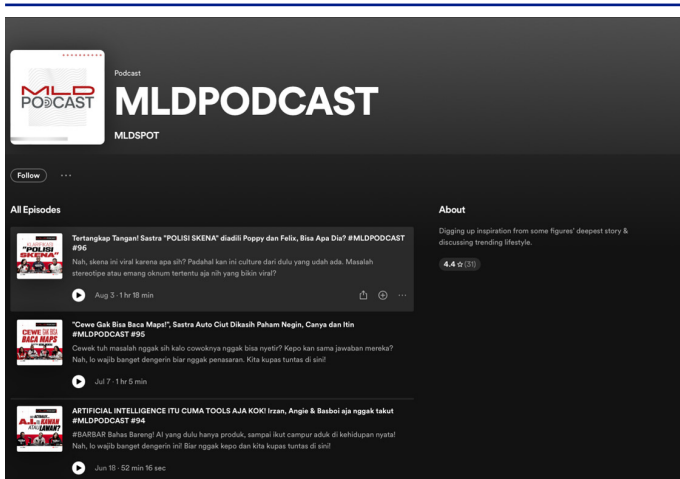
MLD PODCAST

Podcast

MLDPODCAST

MLDSPOT

Follow ···

All Episodes

"POLISI SKENA"

Tertangkap Tangan! Sastra "POLISI SKENA" diadili Poppy dan Felix, Bisa Apa Dia? #MLDPODCAST #96

Nah, skena ini viral karena apa sih? Padahal kan ini culture dari dulu yang udah ada. Masalah stereotipe atau emang oknum tertentu aja nih yang bikin viral?

Aug 3 · 1 hr 18 min

CEWE GAK BISA BACA MAPS

"Cewe Gak Bisa Baca Maps!", Sastra Auto Ciut Dikasih Paham Negin, Canya dan Itin #MLDPODCAST #95

Cewek tuh masalah nggak sih kalo cowoknya nggak bisa nyetir? Kepo kan sama jawaban mereka? Nah, lo wajib banget dengerin biar nggak penasaran. Kita kupas tuntas di sini!

Jul 7 · 1 hr 5 min

A.I. KAWAN ATAU LAWAN?

ARTIFICIAL INTELLIGENCE ITU CUMA TOOLS AJA KOK! Irzan, Angie & Basboi aja nggak takut #MLDPODCAST #94

#BARBAR Bahas Bareng! AI yang dulu hanya produk, sampai ikut campur aduk di kehidupan nyata! Nah, lo wajib banget dengerin ini! Biar nggak kepo dan kita kupas tuntas di sini!

Jun 18 · 52 min 16 sec

About

Digging up inspiration from some figures' deepest story & discussing trending lifestyle.

4.4 ☆ (31)